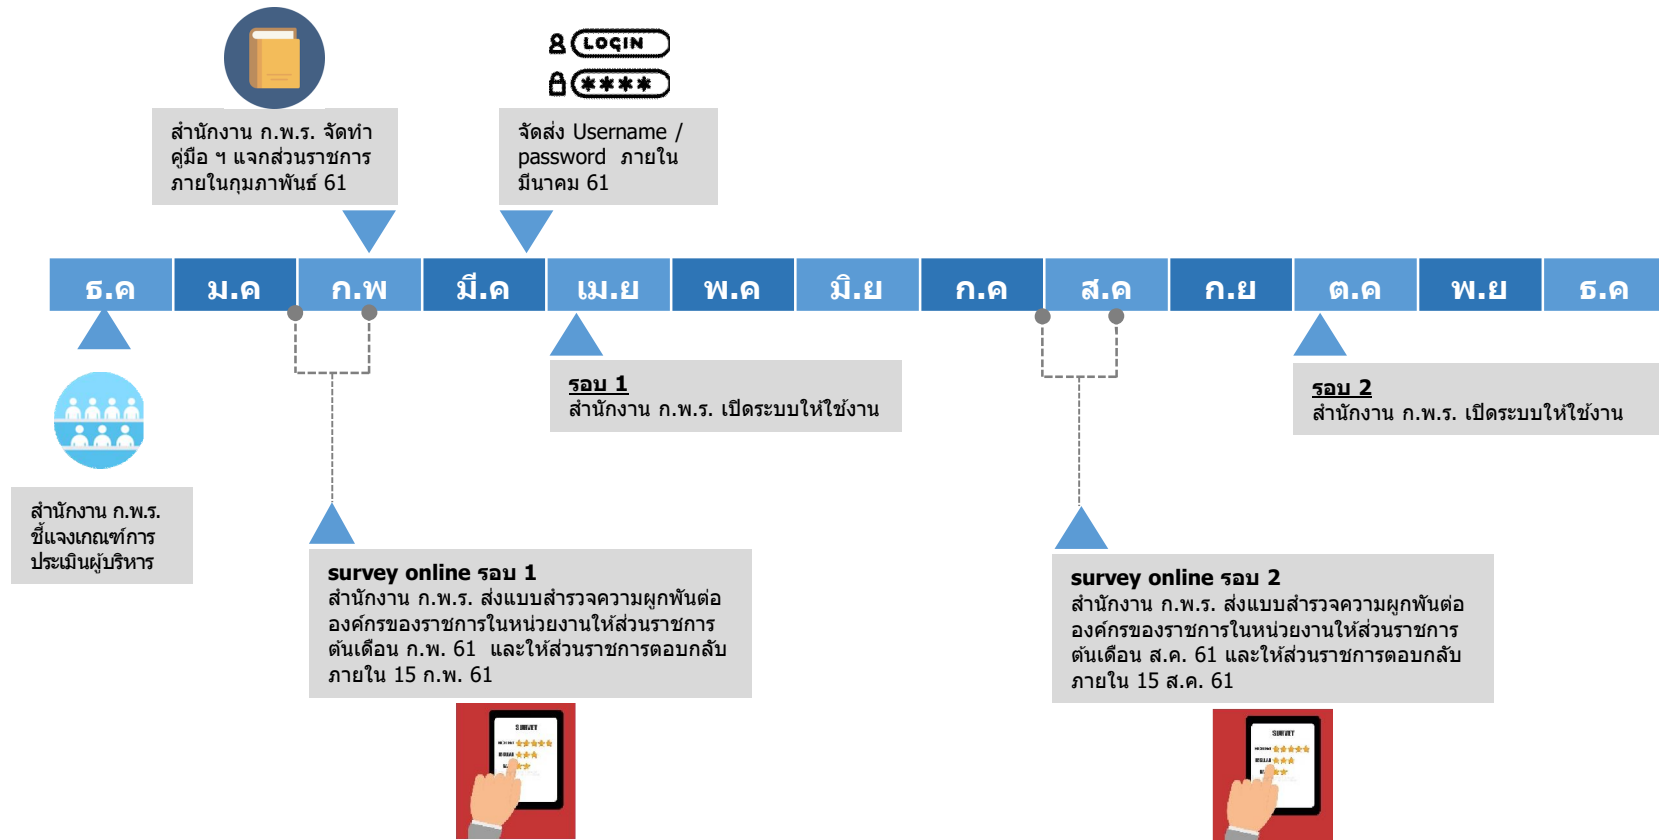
LOGIN

****

สำนักงาน ก.พ.ร. จัดทำคู่มือ ฯ แจกส่วนราชการภายในกุมภาพันธ์ 61

จัดส่ง Username / password ภายในมีนาคม 61

| ธ.ค | ม.ค | ก.พ | มี.ค | เม.ย | พ.ค | มิ.ย | ก.ค | ส.ค | ก.ย | ต.ค | พ.ย | ธ.ค |
|---|---|---|---|---|---|---|---|---|---|---|---|---|

สำนักงาน ก.พ.ร. ชี้แจงเกณฑ์การประเมินผู้บริหาร

**รอบ 1**
สำนักงาน ก.พ.ร. เปิดระบบให้ใช้งาน

**รอบ 2**
สำนักงาน ก.พ.ร. เปิดระบบให้ใช้งาน

**survey online รอบ 1**
สำนักงาน ก.พ.ร. ส่งแบบสำรวจความผูกพันต่อองค์กรของราชการในหน่วยงานให้ส่วนราชการต้นเดือน ก.พ. 61 และให้ส่วนราชการตอบกลับภายใน 15 ก.พ. 61

**survey online รอบ 2**
สำนักงาน ก.พ.ร. ส่งแบบสำรวจความผูกพันต่อองค์กรของราชการในหน่วยงานให้ส่วนราชการต้นเดือน ส.ค. 61 และให้ส่วนราชการตอบกลับภายใน 15 ส.ค. 61

SURVEY

SURVEY